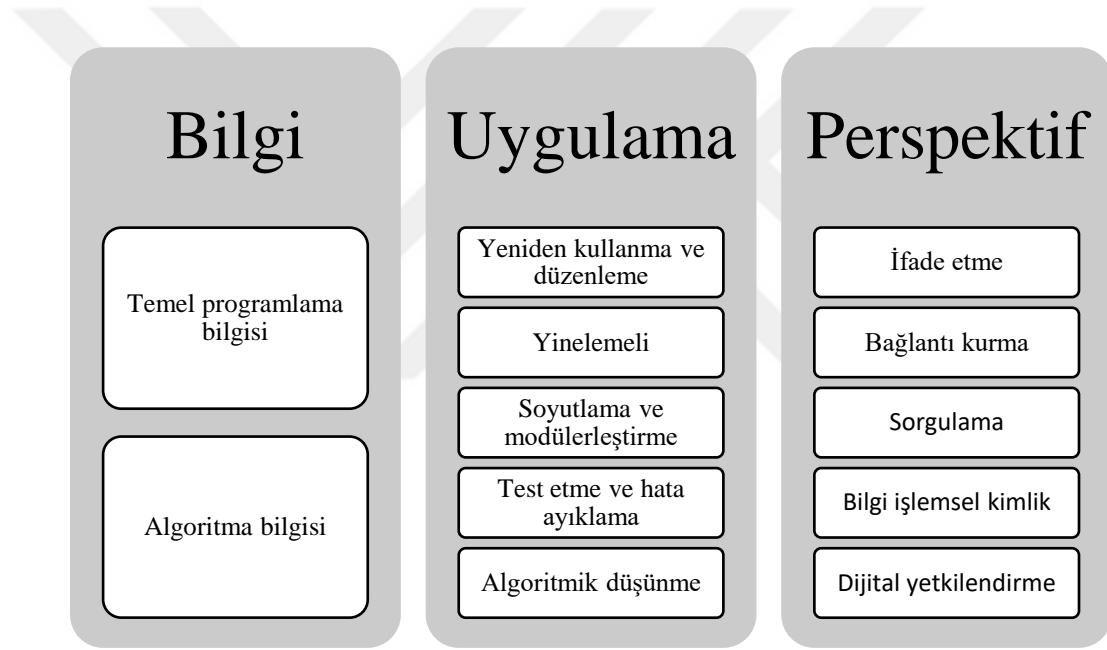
Bilgi

Temel programlama bilgisi

Algoritma bilgisi

Uygulama

Yeniden kullanma ve düzenleme

Yinelemeli

Soyutlama ve modülerleştirme

Test etme ve hata ayıklama

Algoritmik düşünme

Perspektif

İfade etme

Bağlantı kurma

Sorgulama

Bilgi işlemsel kimlik

Dijital yetkilendirme